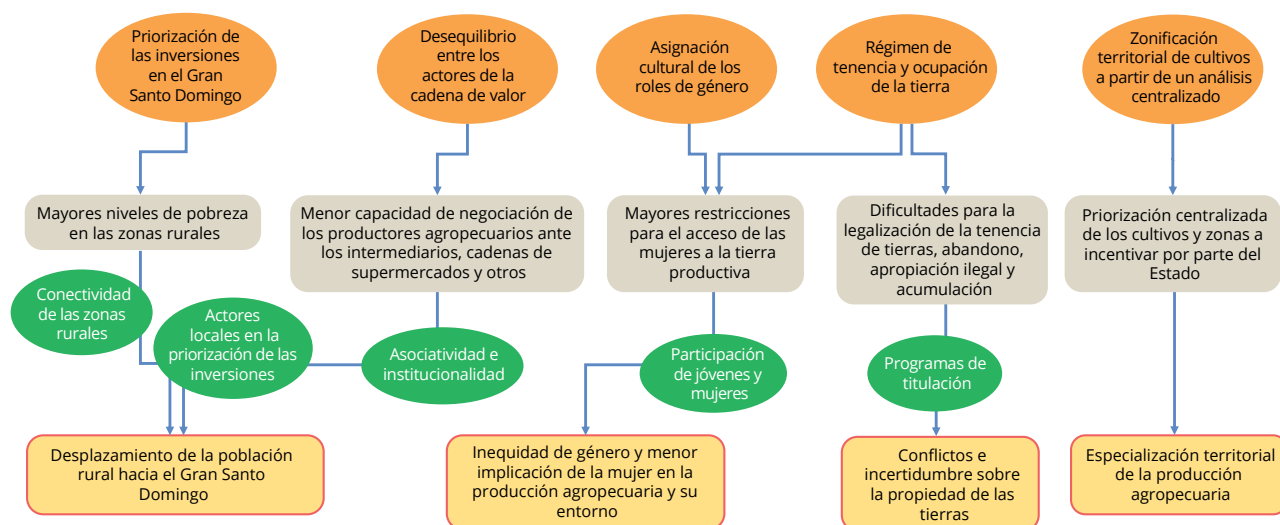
Priorización de las inversiones en el Gran Santo Domingo

Desequilibrio entre los actores de la cadena de valor

Asignación cultural de los roles de género

Régimen de tenencia y ocupación de la tierra

Zonificación territorial de cultivos a partir de un análisis centralizado

Mayores niveles de pobreza en las zonas rurales

Menor capacidad de negociación de los productores agropecuarios ante los intermediarios, cadenas de supermercados y otros

Mayores restricciones para el acceso de las mujeres a la tierra productiva

Dificultades para la legalización de la tenencia de tierras, abandono, apropiación ilegal y acumulación

Priorización centralizada de los cultivos y zonas a incentivar por parte del Estado

Conectividad de las zonas rurales

Actores locales en la priorización de las inversiones

Asociatividad e institucionalidad

Participación de jóvenes y mujeres

Programas de titulación

Desplazamiento de la población rural hacia el Gran Santo Domingo

Inequidad de género y menor implicación de la mujer en la producción agropecuaria y su entorno

Conflictos e incertidumbre sobre la propiedad de las tierras

Especialización territorial de la producción agropecuaria